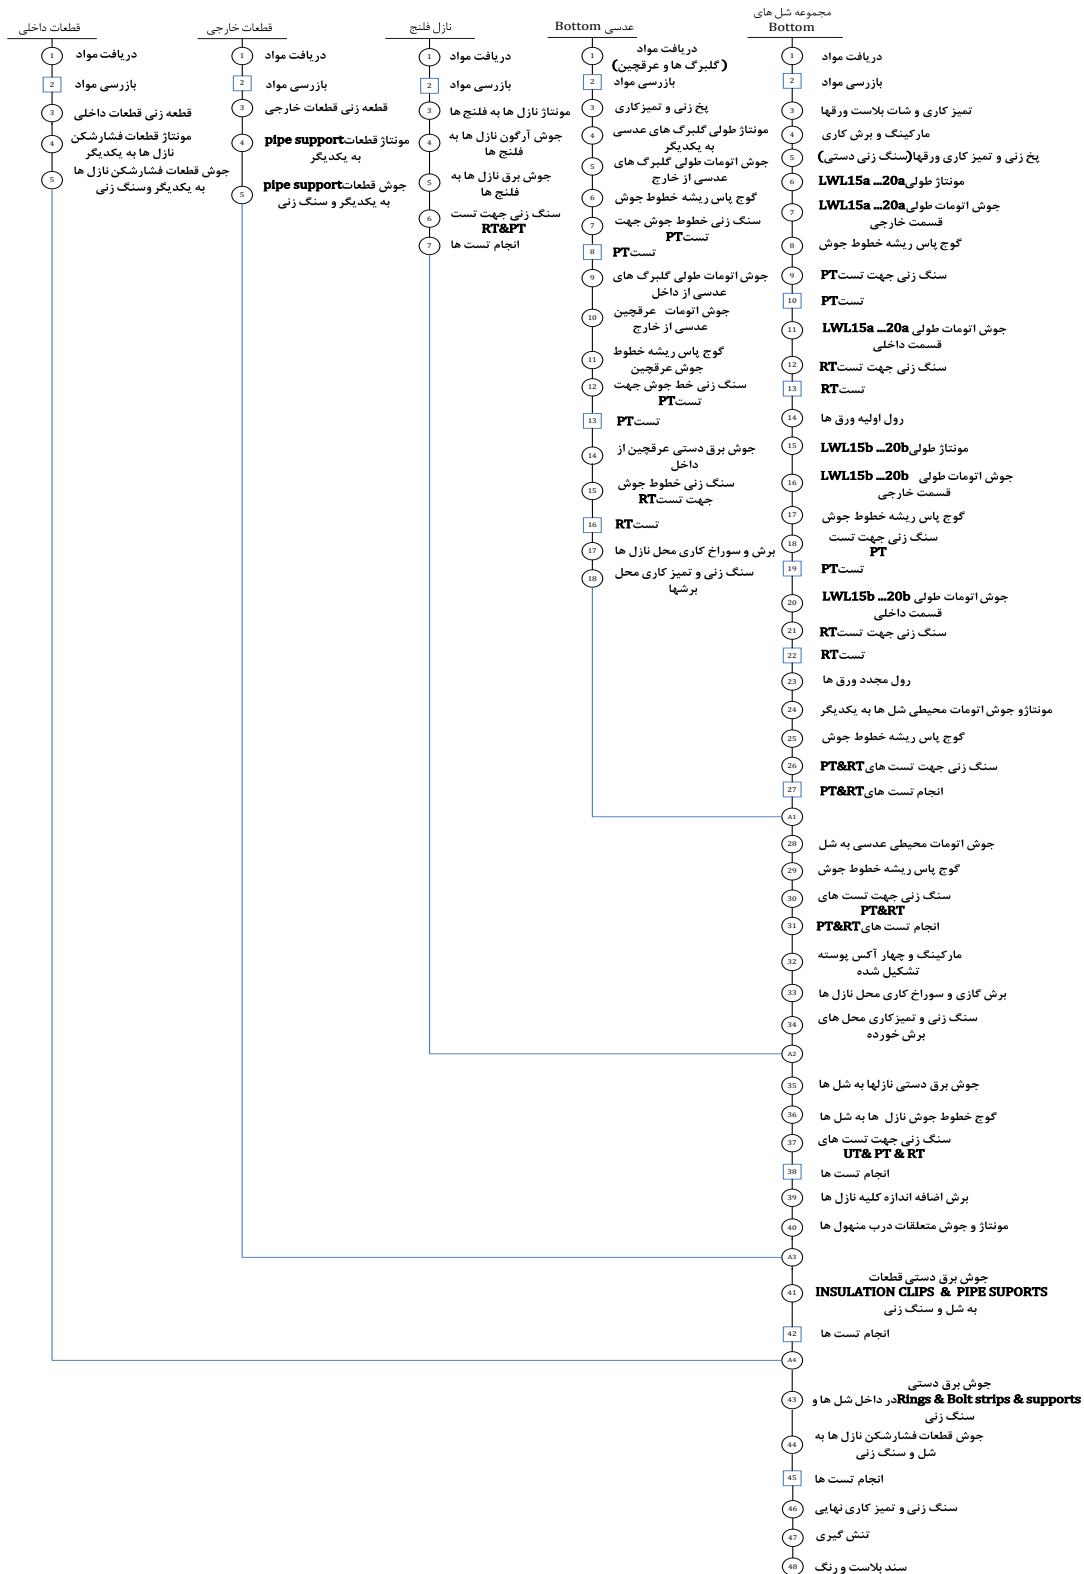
قطعات داخلی
1 دریافت مواد
2 بازرسی مواد
3 قطعه زنی قطعات داخلی
4 مونتاژ قطعات فشارشکن نازل ها به یکدیگر
5 جوش قطعات فشارشکن نازل ها به یکدیگر وسنگ زنی

قطعات خارجی
1 دریافت مواد
2 بازرسی مواد
3 قطعه زنی قطعات خارجی
4 مونتاژ قطعات pipe support به یکدیگر
5 جوش قطعات pipe support به یکدیگر و سنگ زنی

نازل فلنج
1 دریافت مواد
2 بازرسی مواد
3 مونتاژ نازل ها به فلنج ها
4 جوش آرگون نازل ها به فلنج ها
5 جوش برق نازل ها به فلنج ها
6 سنگ زنی جهت تست RT&PT
7 انجام تست ها

Bottom عدسی
1 دریافت مواد (گلبرگ ها و عرقچین)
2 بازرسی مواد
3 پخ زنی و تمیزکاری
4 مونتاژ طولی گلبرگ های عدسی به یکدیگر
5 جوش اتومات طولی گلبرگ های عدسی از خارج
6 گوج پاس ریشه خطوط جوش
7 سنگ زنی خطوط جوش جهت تست PT
8 تست PT
9 جوش اتومات طولی گلبرگ های عدسی از داخل
10 جوش اتومات عرقچین عدسی از خارج
11 گوج پاس ریشه خطوط جوش عرقچین
12 سنگ زنی خط جوش جهت تست PT
13 تست PT
14 جوش برق دستی عرقچین از داخل
15 سنگ زنی خطوط جوش جهت تست RT
16 تست RT
17 برش و سوراخ کاری محل نازل ها
18 سنگ زنی و تمیز کاری محل برشها

مجموعه شل های Bottom
1 دریافت مواد
2 بازرسی مواد
3 تمیز کاری و شات بلاست ورقها
4 مارکینگ و برش کاری
5 پخ زنی و تمیز کاری ورقها(سنگ زنی دستی)
6 مونتاژ طولی LWL15a ...20a
7 جوش اتومات طولی LWL15a ...20a قسمت خارجی
8 گوج پاس ریشه خطوط جوش
9 سنگ زنی جهت تست PT
10 تست PT
11 جوش اتومات طولی LWL15a ...20a قسمت داخلی
12 سنگ زنی جهت تست RT
13 تست RT
14 رول اولیه ورق ها
15 مونتاژ طولی LWL15b ...20b
16 جوش اتومات طولی LWL15b ...20b قسمت خارجی
17 گوج پاس ریشه خطوط جوش
18 سنگ زنی جهت تست PT
19 تست PT
20 جوش اتومات طولی LWL15b ...20b قسمت داخلی
21 سنگ زنی جهت تست RT
22 تست RT
23 رول مجدد ورق ها
24 مونتاژو جوش اتومات محیطی شل ها به یکدیگر
25 گوج پاس ریشه خطوط جوش
26 سنگ زنی جهت تست های PT&RT
27 انجام تست های PT&RT
A1
28 جوش اتومات محیطی عدسی به شل
29 گوج پاس ریشه خطوط جوش
30 سنگ زنی جهت تست های PT&RT
31 انجام تست های PT&RT
32 مارکینگ و چهار آکس پوسته تشکیل شده
33 برش گازی و سوراخ کاری محل نازل ها
34 سنگ زنی و تمیزکاری محل های برش خورده
A2
35 جوش برق دستی نازلها به شل ها
36 گوج خطوط جوش نازل ها به شل ها
37 سنگ زنی جهت تست های UT& PT & RT
38 انجام تست ها
39 برش اضافه اندازه کلیه نازل ها
40 مونتاژ و جوش متعلقات درب منهول ها
A3
41 جوش برق دستی قطعات INSULATION CLIPS & PIPE SUPORTS به شل و سنگ زنی
42 انجام تست ها
A4
43 جوش برق دستی Rings & Bolt strips & supports در داخل شل ها و سنگ زنی
44 جوش قطعات فشارشکن نازل ها به شل و سنگ زنی
45 انجام تست ها
46 سنگ زنی و تمیز کاری نهایی
47 تنش گیری
48 سند بلاست و رنگ